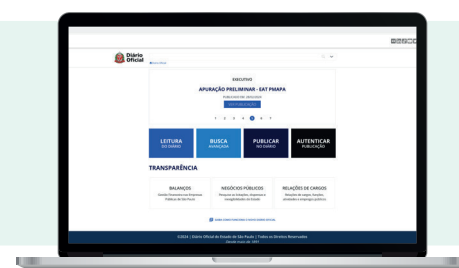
Diário Oficial

EXECUTIVO

APURAÇÃO PRELIMINAR - EAT PMAPA

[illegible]

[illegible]

LEITURA
DO DIÁRIO

BUSCA
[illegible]

PUBLICAR
NO DIÁRIO

AUTENTICAR
PUBLICAÇÃO

TRANSPARÊNCIA

BALANÇOS
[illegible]

NEGÓCIOS PÚBLICOS
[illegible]

RELAÇÕES DE CARGOS
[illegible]

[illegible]

©2024 | Diário Oficial do Estado de São Paulo | Todos os Direitos Reservados
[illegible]